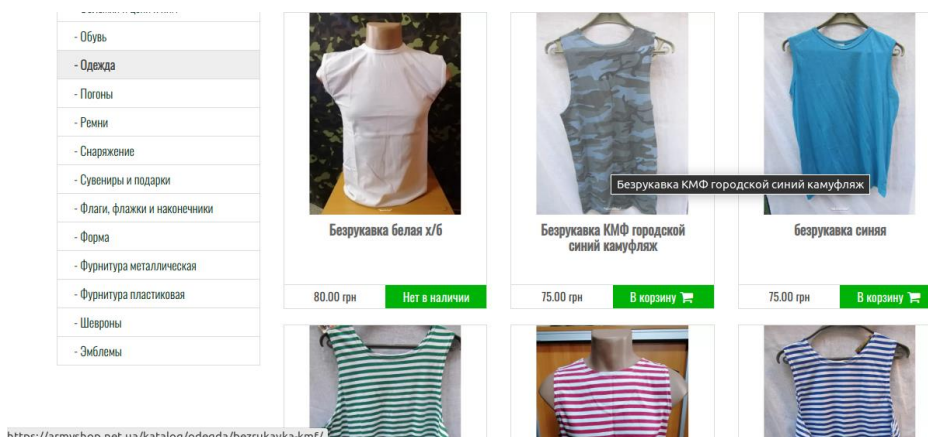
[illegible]

- Обувь

- Одежда

- Погоны

- Ремни

- Снаряжение

- Сувениры и подарки

- Флаги, флажки и наконечники

- Форма

- Фурнитура металлическая

- Фурнитура пластиковая

- Шевроны

- Эмблемы

Безрукавка белая х/б

80.00 грн

Нет в наличии

Безрукавка КМФ городской синий камуфляж

75.00 грн

В корзину

Безрукавка КМФ городской синий камуфляж

безрукавка синяя

75.00 грн

В корзину

https://armyshop.net.ua/katalog/odezda/bezrukavka-kmf/